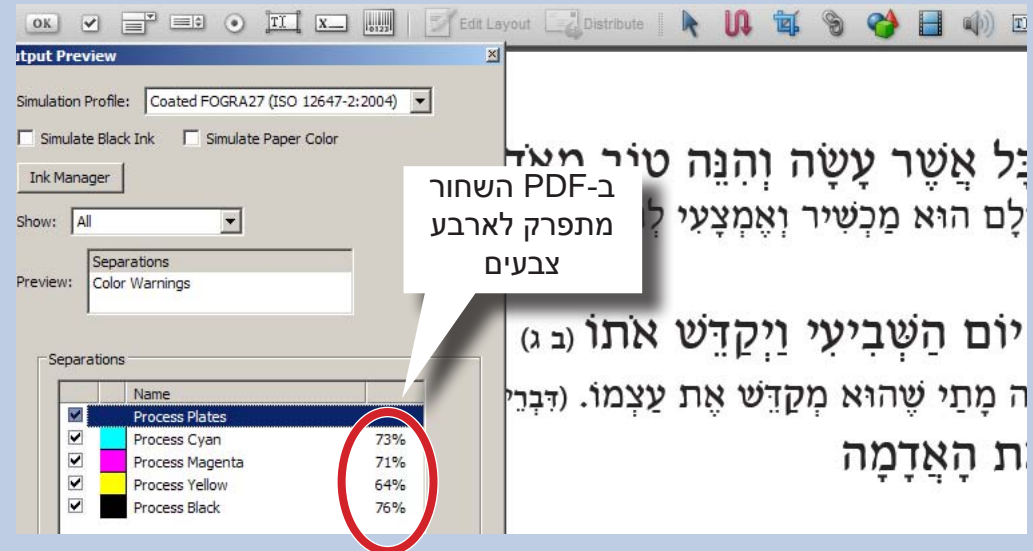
OK

Edit Layout

Distribute

tput Preview

Simulation Profile: Coated FOGRA27 (ISO 12647-2:2004)

Simulate Black Ink

Simulate Paper Color

Ink Manager

Show: All

Preview: Separations
Color Warnings

Separations

| | | Name | |
|---|---|---|---|
| ✓ | | Process Plates | |
| ✓ | | Process Cyan | 73% |
| ✓ | | Process Magenta | 71% |
| ✓ | | Process Yellow | 64% |
| ✓ | | Process Black | 76% |

השחור ב-PDF מתפרק לארבע צבעים

כָּל אֲשֶׁר עָשָׂה וְהִנֵּה טוֹב מְאֹד
עוֹלָם הוּא מַכְשִׁיר וְאֶמְצָעִי לְ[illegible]

יוֹם הַשְּׁבִיעִי וַיְקַדֵּשׁ אֹתוֹ (ב ג)
ה מָתַי שֶׁהוּא מְקַדֵּשׁ אֶת עַצְמוֹ. (דִּבְרֵי

אֶת הָאֲדָמָה